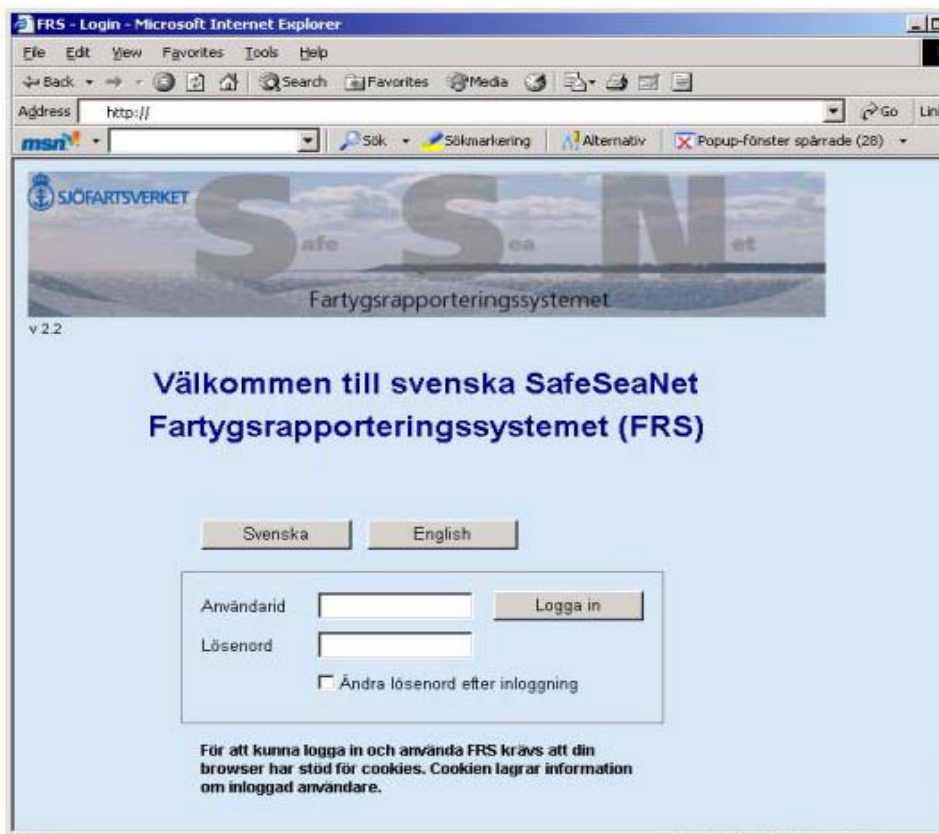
FRS - Login - Microsoft Internet Explorer

File Edit View Favorites Tools Help

Back Search Favorites Media

Address http://

Go Lin

msn Sök Sökmarkering Alternativ Popup-fönster spärrade (28)

SJÖFARTSVERKET

Safe Sea Net

Fartygsrapporteringssystemet

v 2.2

Välkommen till svenska SafeSeaNet Fartygsrapporteringssystemet (FRS)

Svenska English

Användarid Logga in

Lösenord

Ändra lösenord efter inloggning

För att kunna logga in och använda FRS krävs att din browser har stöd för cookies. Cookien lagrar information om inloggad användare.